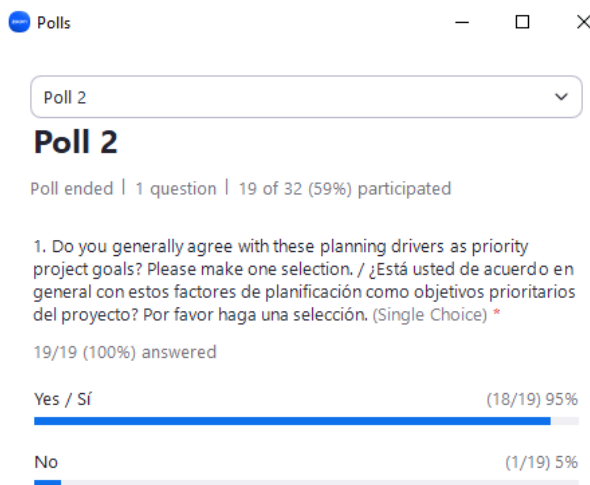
Polls

Poll 2

Poll 2

Poll ended | 1 question | 19 of 32 (59%) participated

1. Do you generally agree with these planning drivers as priority project goals? Please make one selection. / ¿Está usted de acuerdo en general con estos factores de planificación como objetivos prioritarios del proyecto? Por favor haga una selección. (Single Choice) *

19/19 (100%) answered

Yes / Sí (18/19) 95%

No (1/19) 5%